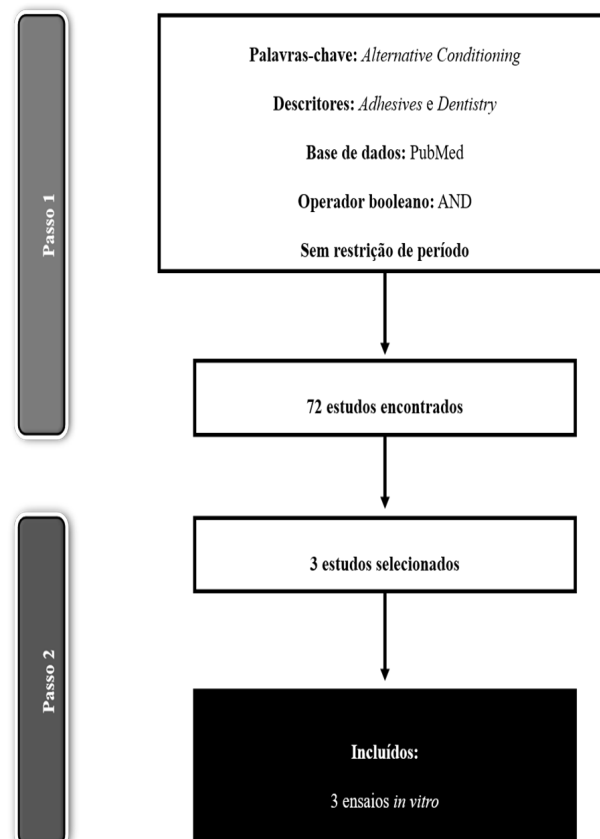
Passo 1

Palavras-chave: Alternative Conditioning

Descritores: Adhesives e Dentistry

Base de dados: PubMed

Operador booleano: AND

Sem restrição de período

72 estudos encontrados

Passo 2

3 estudos selecionados

Incluídos:

3 ensaios in vitro